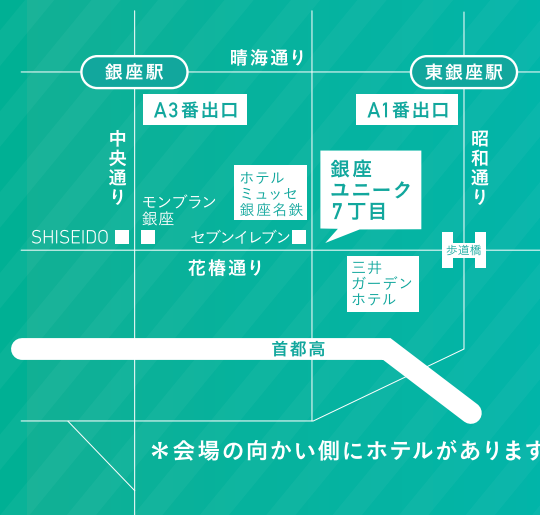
晴海通り

銀座駅

東銀座駅

A3番出口

A1番出口

中央通り

昭和通り

ホテル
ミュッセ
銀座名鉄

銀座
ユニーク
7丁目

モンブラン
銀座

SHISEIDO

セブンイレブン

歩道橋

花椿通り

三井
ガーデン
ホテル

首都高

＊会場の向かい側にホテルがあります